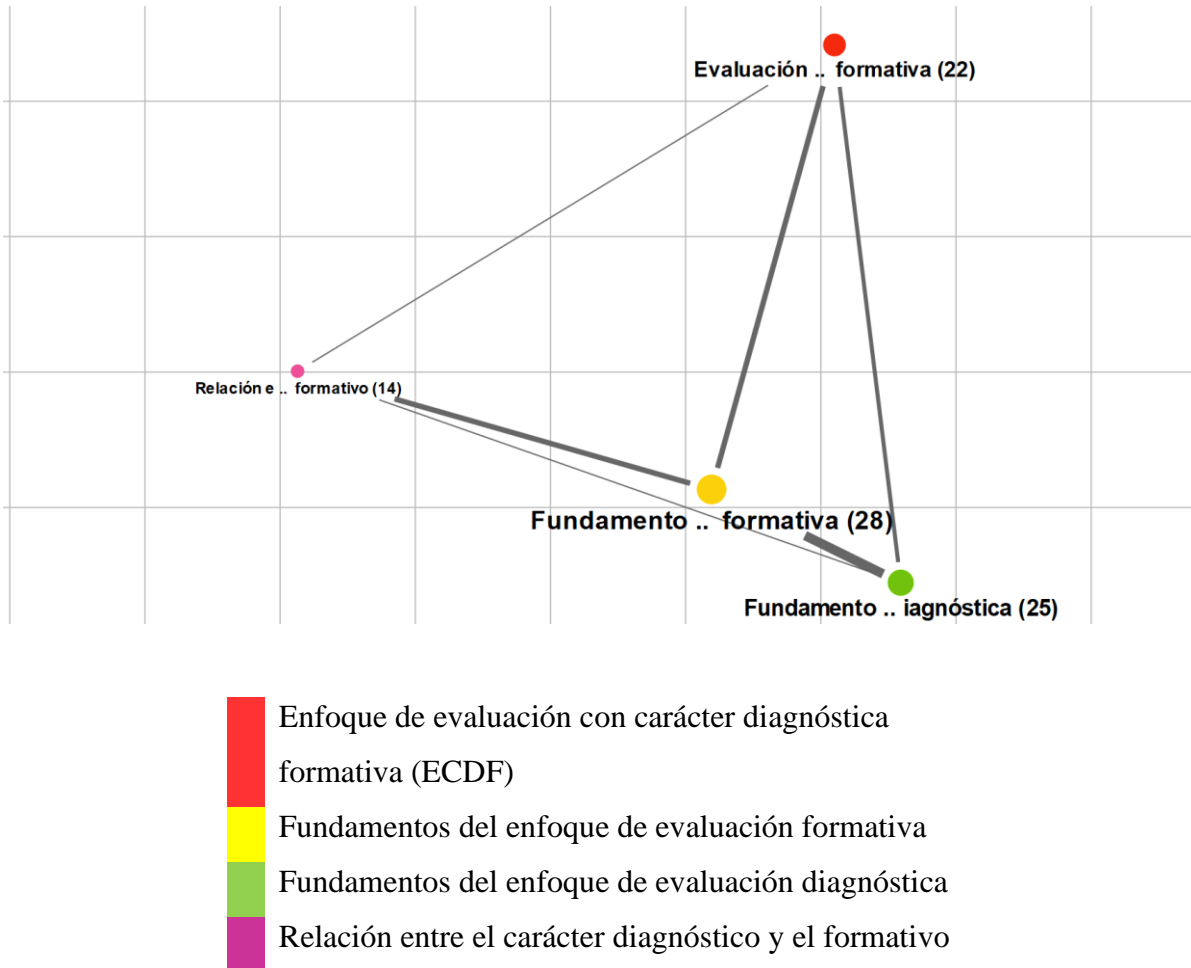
Evaluación .. formativa (22)

Relación e .. formativo (14)

Fundamento .. formativa (28)

Fundamento .. iagnóstica (25)

Enfoque de evaluación con carácter diagnóstica formativa (ECDF)

Fundamentos del enfoque de evaluación formativa

Fundamentos del enfoque de evaluación diagnóstica

Relación entre el carácter diagnóstico y el formativo